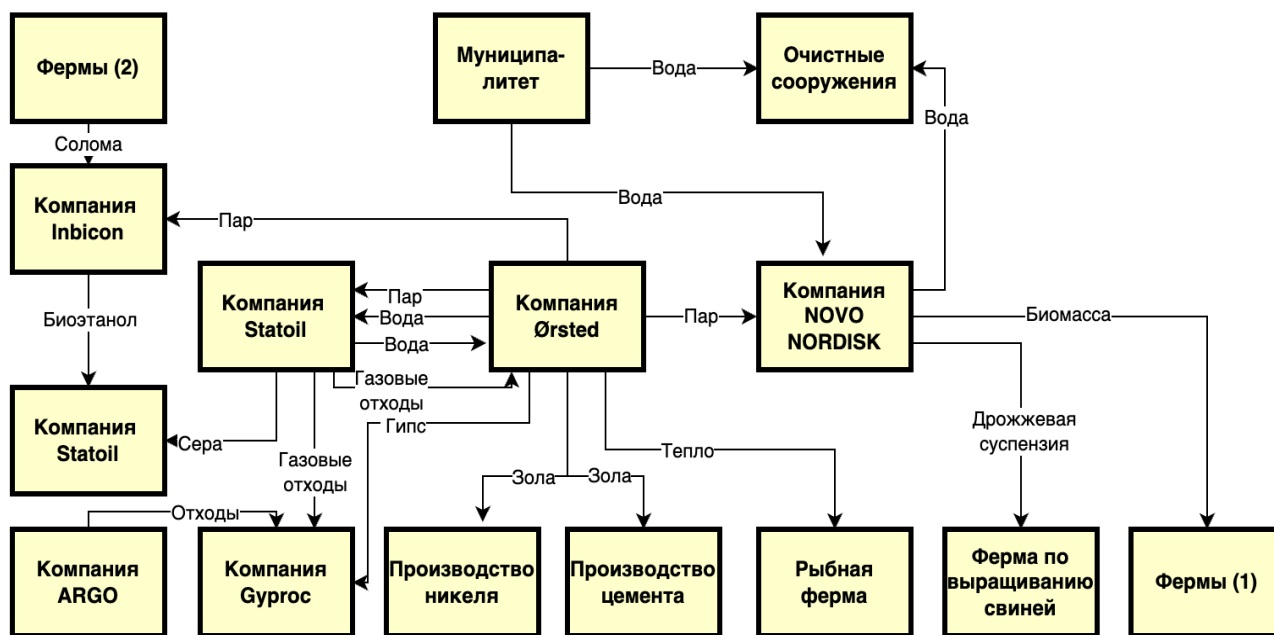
Фермы (2)

Муниципа-литет

Вода

Очистные сооружения

Солома

Вода

Вода

Компания Inbicon

Пар

Компания Statoil

Пар

Вода

Вода

Компания Ørsted

Пар

Компания NOVO NORDISK

Биомасса

Биоэтанол

Газовые отходы

Компания Statoil

Сера

Гипс

Газовые отходы

Тепло

Дрожжевая суспензия

Отходы

Зола

Зола

Компания ARGO

Компания Gyproc

Производство никеля

Производство цемента

Рыбная ферма

Ферма по выращиванию свиней

Фермы (1)